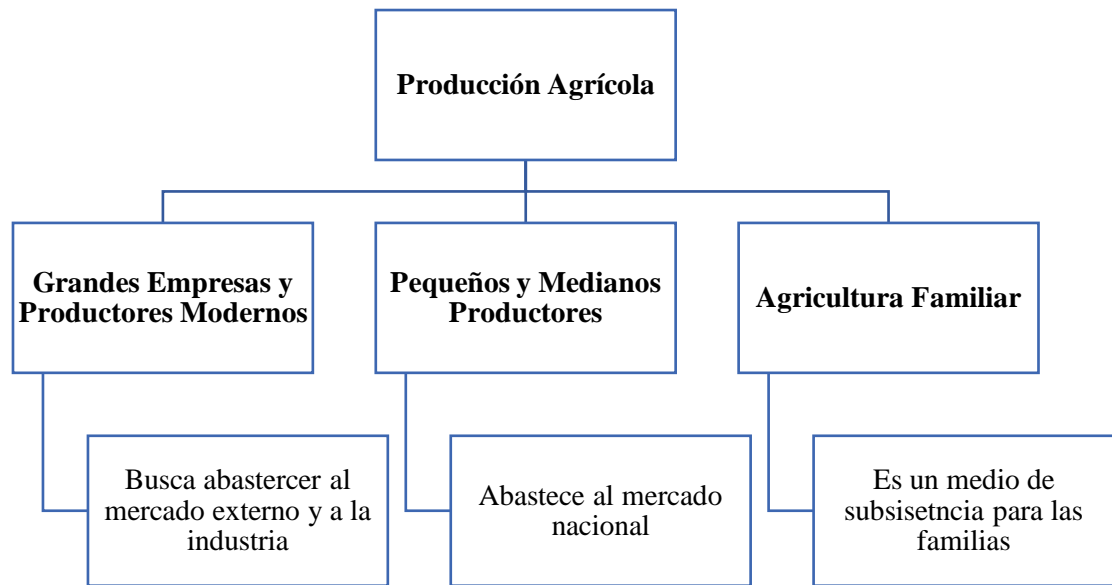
Producción Agrícola

Grandes Empresas y Productores Modernos

Busca abastercer al mercado externo y a la industria

Pequeños y Medianos Productores

Abastece al mercado nacional

Agricultura Familiar

Es un medio de subsisetncia para las familias